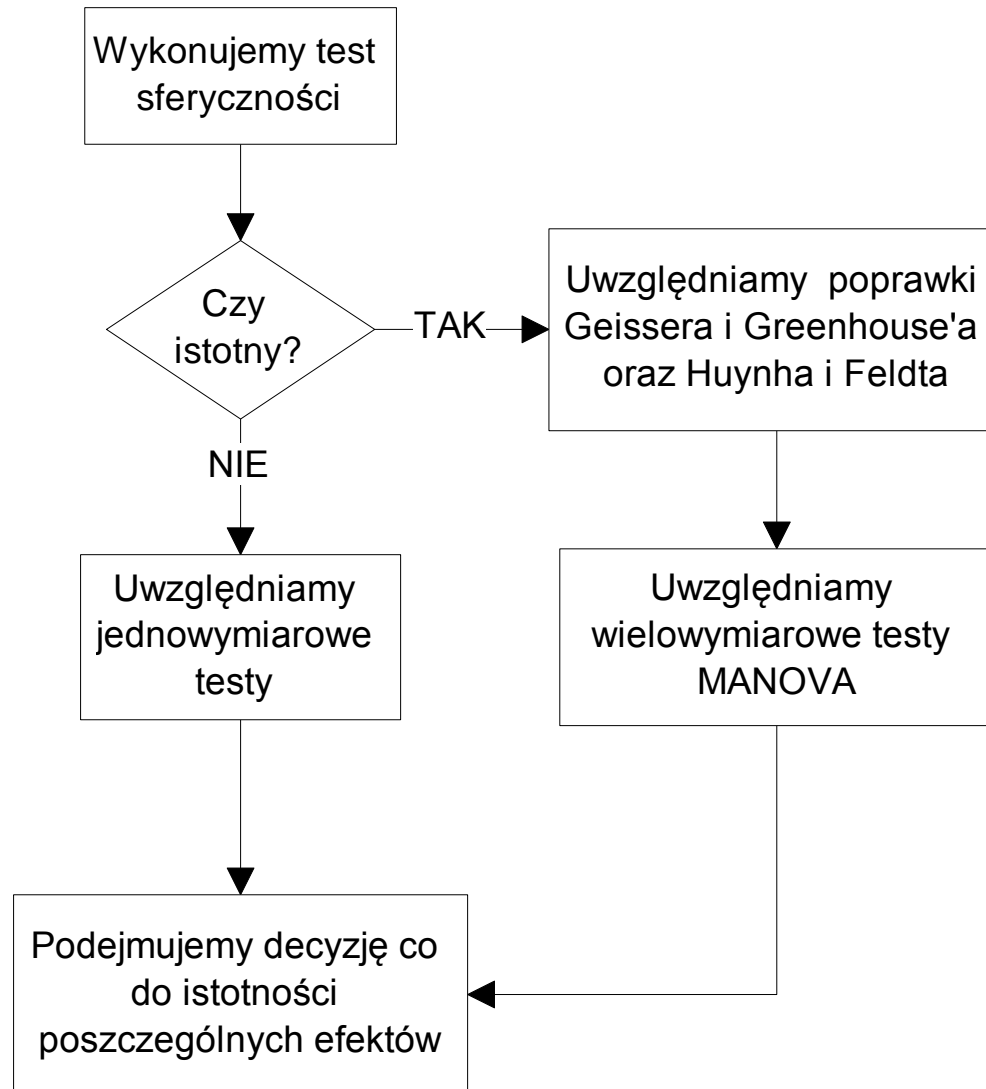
Wykonujemy test sferyczności

Czy istotny?

TAK

Uwzględniamy poprawki Geissera i Greenhouse'a oraz Huynha i Feldta

NIE

Uwzględniamy jednowymiarowe testy

Uwzględniamy wielowymiarowe testy MANOVA

Podejmujemy decyzję co do istotności poszczególnych efektów